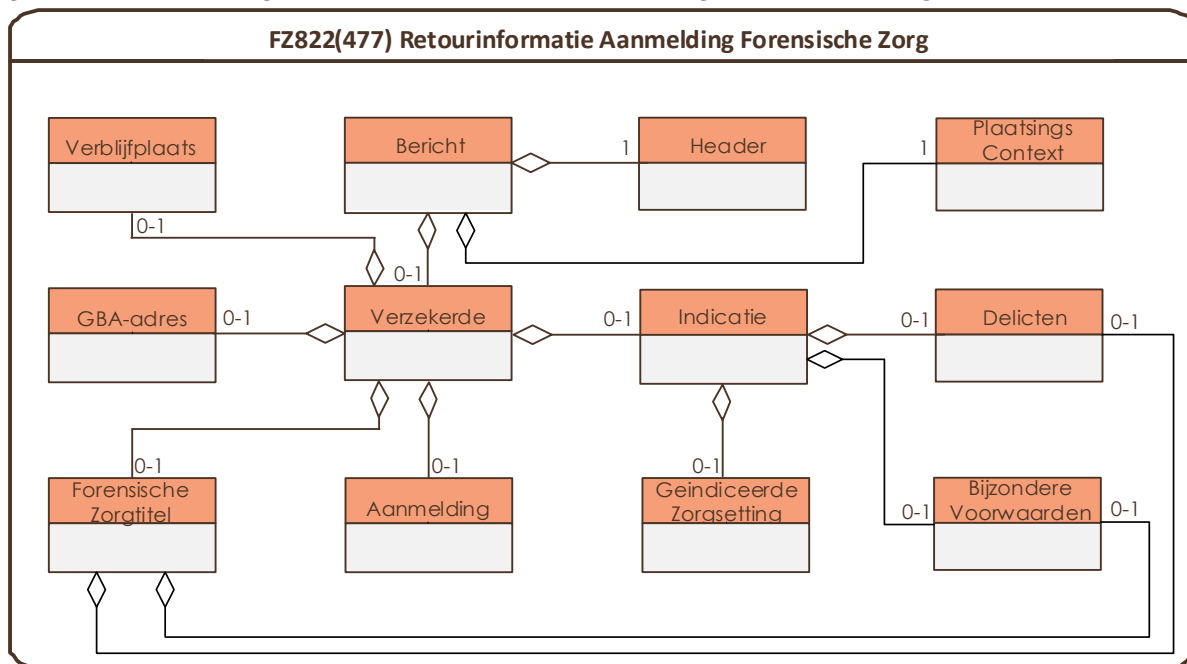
FZ822(477) Retourinformatie Aanmelding Forensische Zorg

Verblijfplaats

Bericht

1

Header

1

Plaatsings Context

0-1

0-1

GBA-adres

0-1

Verzekerde

0-1

Indicatie

0-1

Delicten

0-1

0-1

0-1

0-1

Forensische Zorgtitel

Aanmelding

Geindiceerde Zorgsetting

0-1

Bijzondere Voorwaarden

0-1